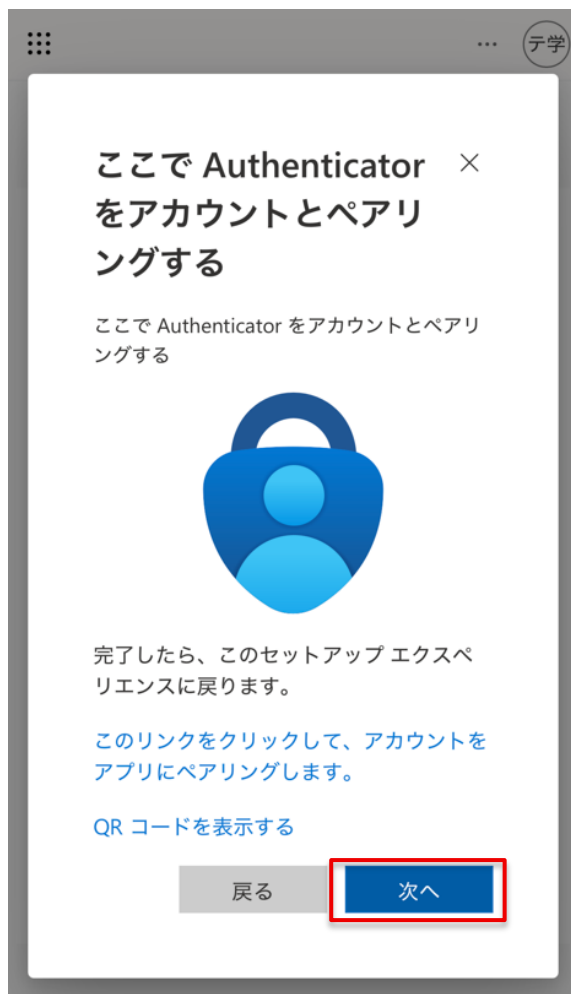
··· テ学

ここで Authenticator をアカウントとペアリングする ×

ここで Authenticator をアカウントとペアリングする

完了したら、このセットアップ エクスペリエンスに戻ります。

このリンクをクリックして、アカウントをアプリにペアリングします。

QR コードを表示する

戻る 次へ